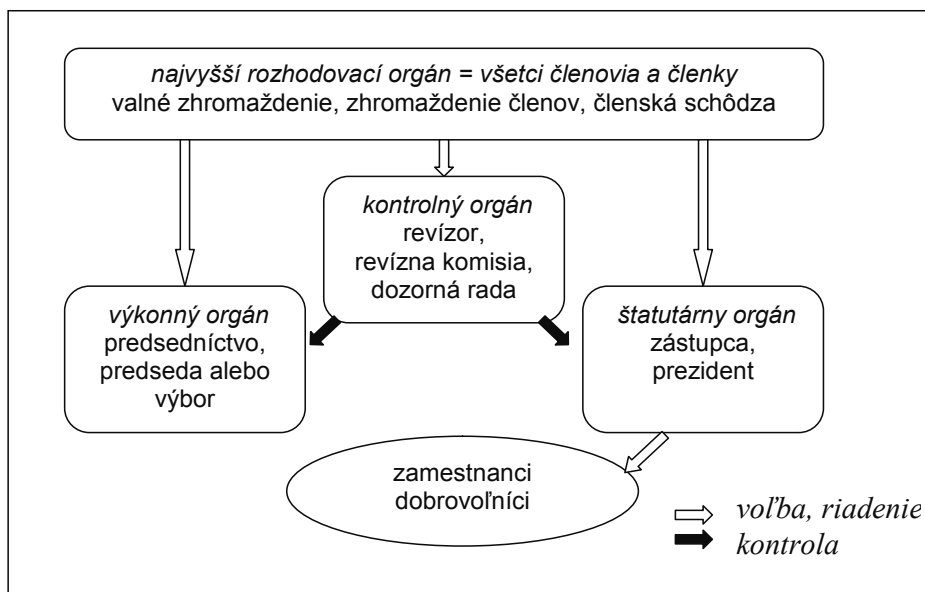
najvyšší rozhodovací orgán = všetci členovia a členky
valné zhromaždenie, zhromaždenie členov, členská schôdza

kontrolný orgán
revízor,
revízna komisia,
dozorná rada

výkonný orgán
predsedníctvo,
predseda alebo
výbor

štatutárny orgán
zástupca,
prezident

zamestnanci
dobrovoľníci

voľba, riadenie
kontrola